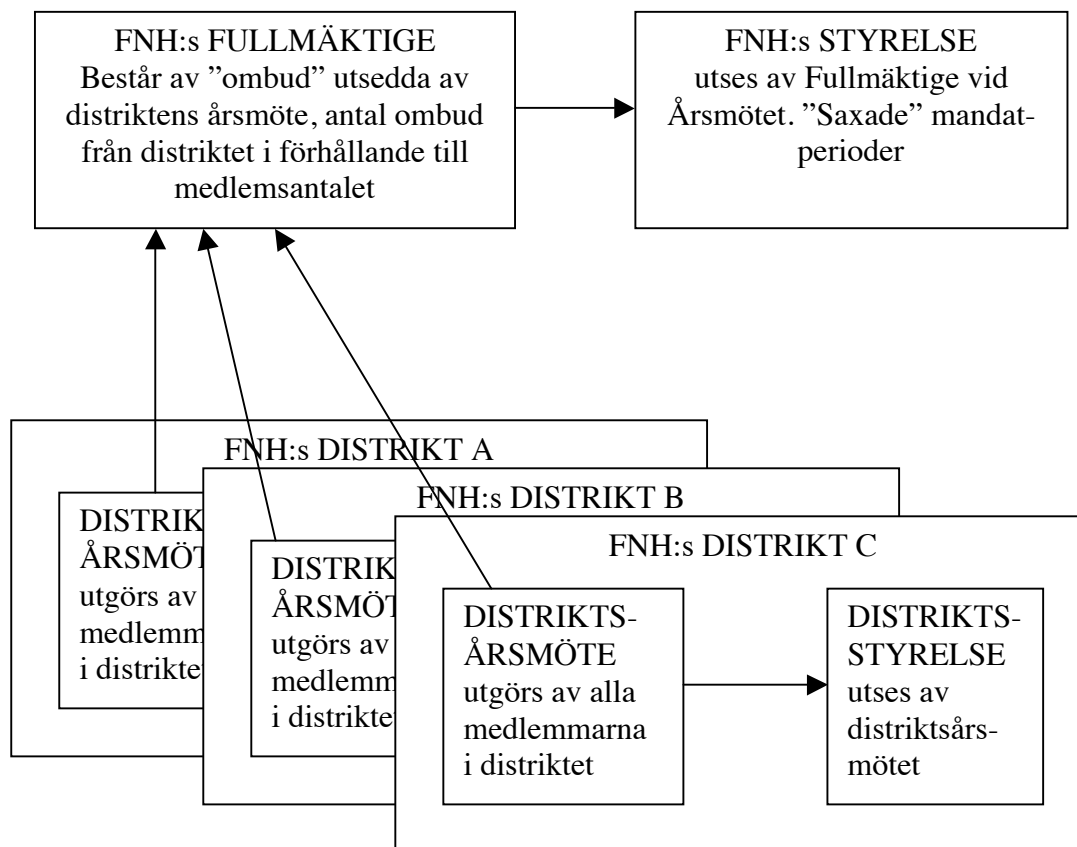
FNH:s FULLMÄKTIGE
Består av ”ombud” utsedda av distriktens årsmöte, antal ombud från distriktet i förhållande till medlemsantalet

FNH:s STYRELSE
utses av Fullmäktige vid Årsmötet. ”Saxade” mandatperioder

FNH:s DISTRIKT A

DISTRIK
ÅRSMÖT
utgörs av
medlemm
i distrikte

FNH:s DISTRIKT B

DISTRIK
ÅRSMÖT
utgörs av
medlemm
i distrikte

FNH:s DISTRIKT C

DISTRIKTS-
ÅRSMÖTE
utgörs av alla medlemmarna i distriktet

DISTRIKTS-
STYRELSE
utses av distriktsårsmötet